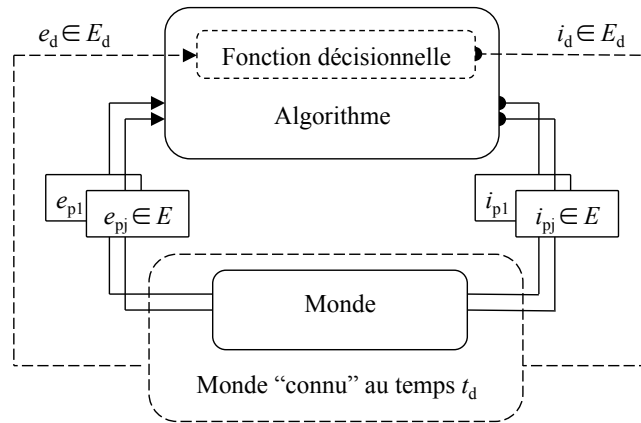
$e_{\text{d}} \in E_{\text{d}}$

Fonction décisionnelle

$i_{\text{d}} \in E_{\text{d}}$

Algorithme

$e_{\text{p1}}$

$e_{\text{pj}} \in E$

$i_{\text{p1}}$

$i_{\text{pj}} \in E$

Monde

Monde "connu" au temps $t_{\text{d}}$